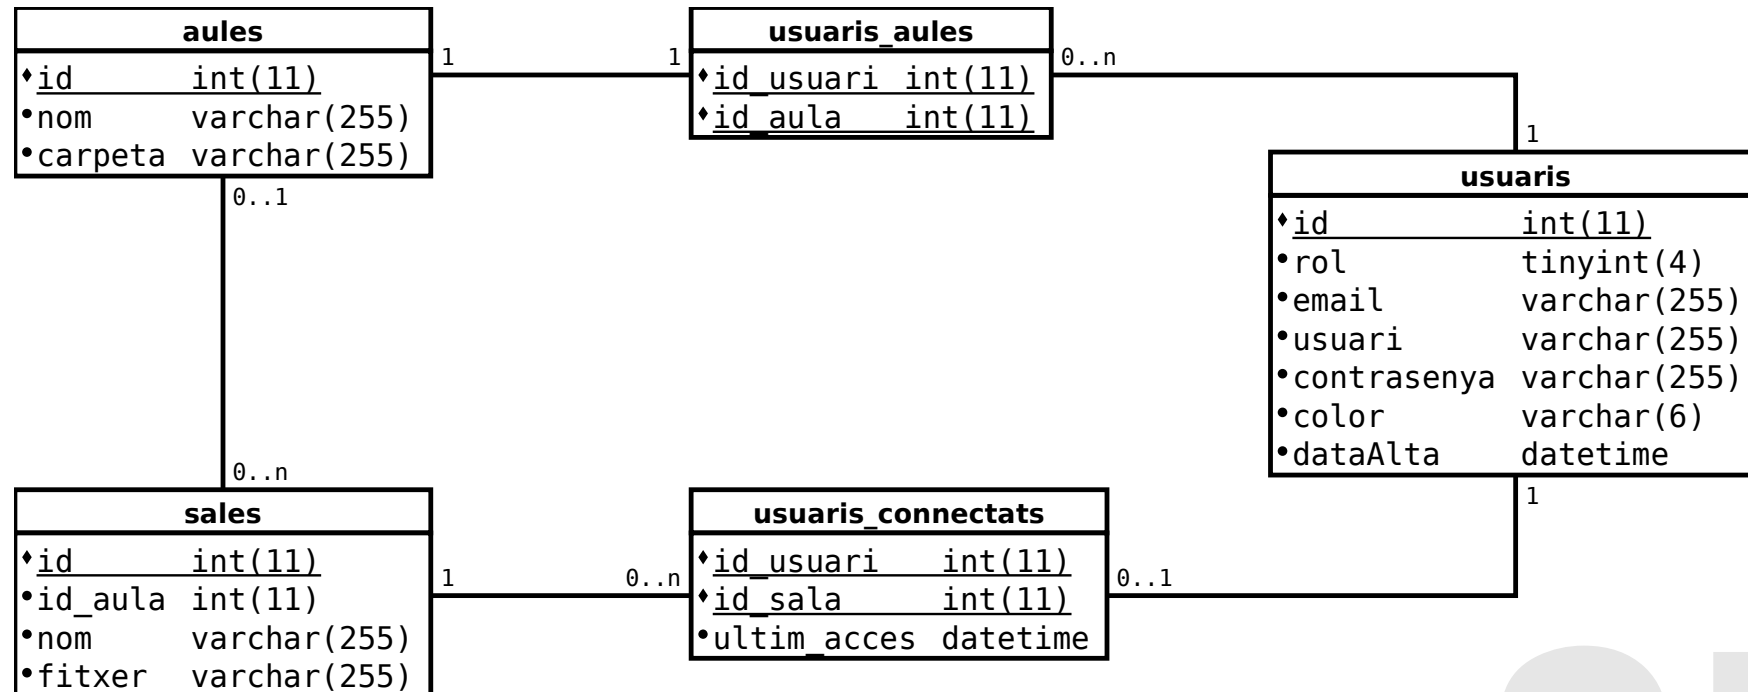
aules
id int(11)
nom varchar(255)
carpeta varchar(255)

1

1

usuaris_aules
id_usuari int(11)
id_aula int(11)

0..n

1

usuaris
id int(11)
rol tinyint(4)
email varchar(255)
usuari varchar(255)
contrasenya varchar(255)
color varchar(6)
dataAlta datetime

0..1

0..n

sales
id int(11)
id_aula int(11)
nom varchar(255)
fitxer varchar(255)

1

0..n

usuaris_connectats
id_usuari int(11)
id_sala int(11)
ultim_acces datetime

0..1

1